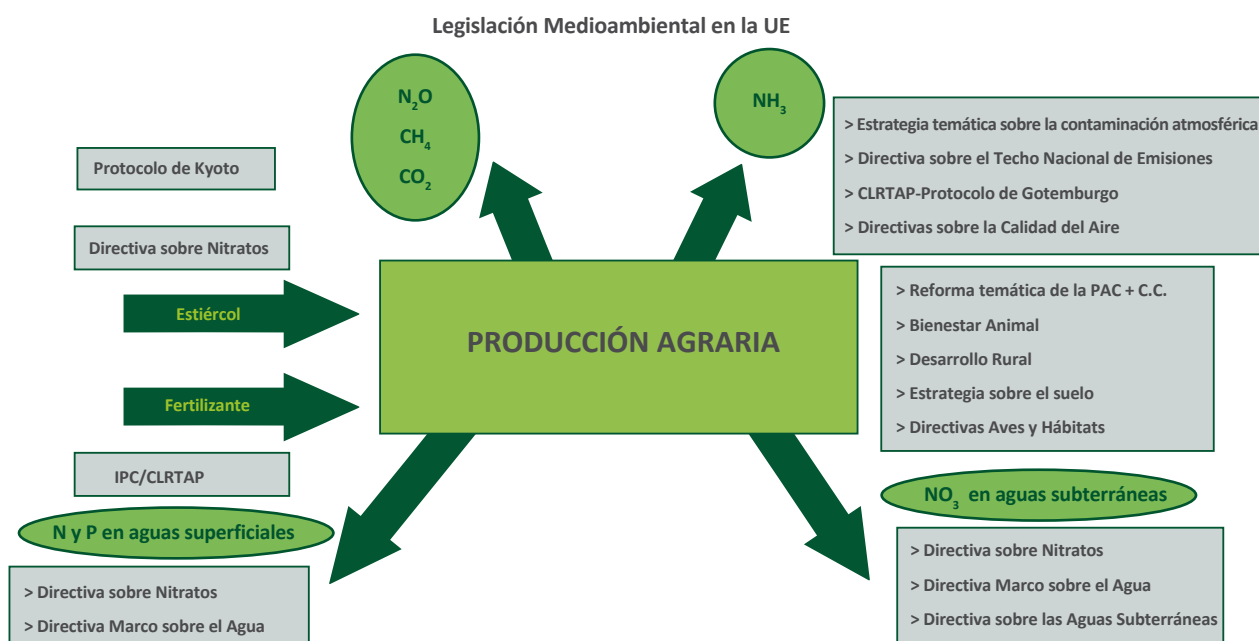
Legislación Medioambiental en la UE

$N_2O$
$CH_4$
$CO_2$

$NH_3$

> Estrategia temática sobre la contaminación atmosférica
> Directiva sobre el Techo Nacional de Emisiones
> CLRTAP-Protocolo de Gotemburgo
> Directivas sobre la Calidad del Aire

Protocolo de Kyoto

Directiva sobre Nitratos

Estiércol

Fertilizante

PRODUCCIÓN AGRARIA

> Reforma temática de la PAC + C.C.
> Bienestar Animal
> Desarrollo Rural
> Estrategia sobre el suelo
> Directivas Aves y Hábitats

IPC/CLRTAP

N y P en aguas superficiales

> Directiva sobre Nitratos
> Directiva Marco sobre el Agua

$NO_3$ en aguas subterráneas

> Directiva sobre Nitratos
> Directiva Marco sobre el Agua
> Directiva sobre las Aguas Subterráneas